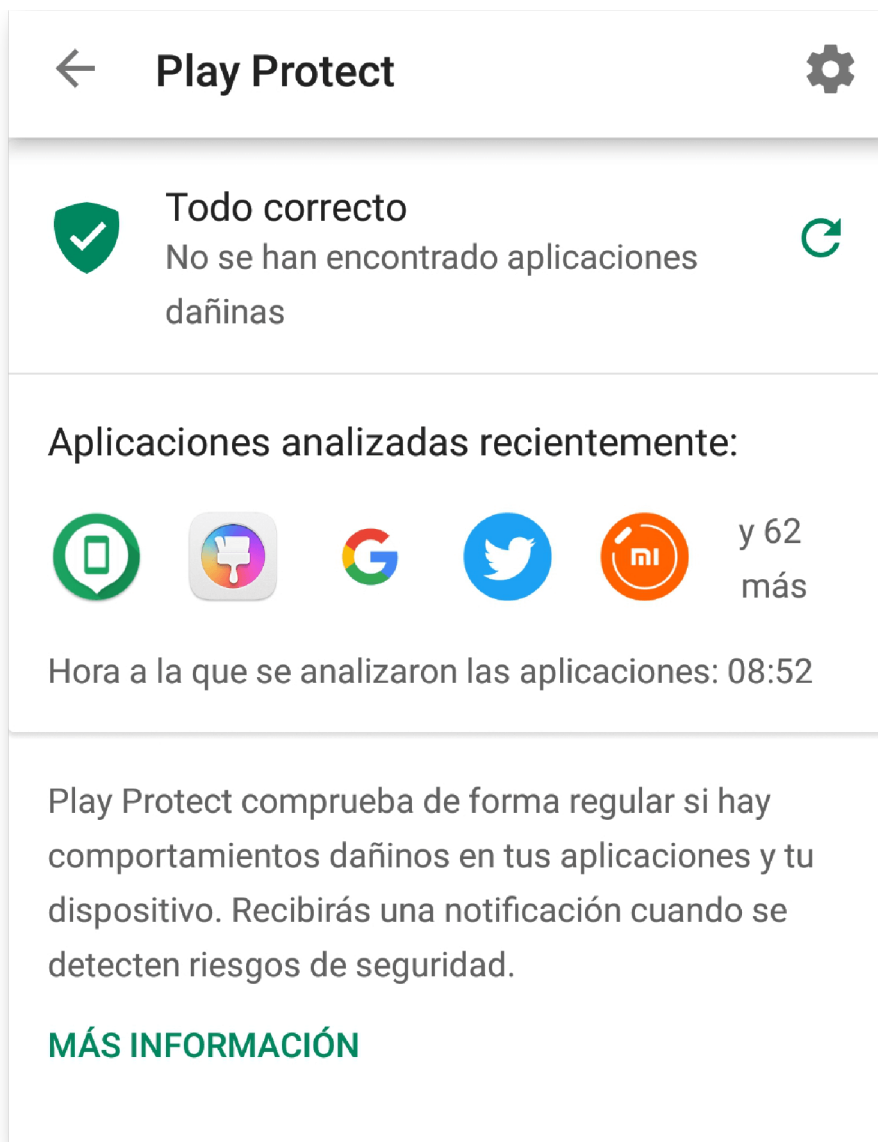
Play Protect

Todo correcto
No se han encontrado aplicaciones dañinas

Aplicaciones analizadas recientemente:

G

mi

y 62 más

Hora a la que se analizaron las aplicaciones: 08:52

Play Protect comprueba de forma regular si hay comportamientos dañinos en tus aplicaciones y tu dispositivo. Recibirás una notificación cuando se detecten riesgos de seguridad.

MÁS INFORMACIÓN